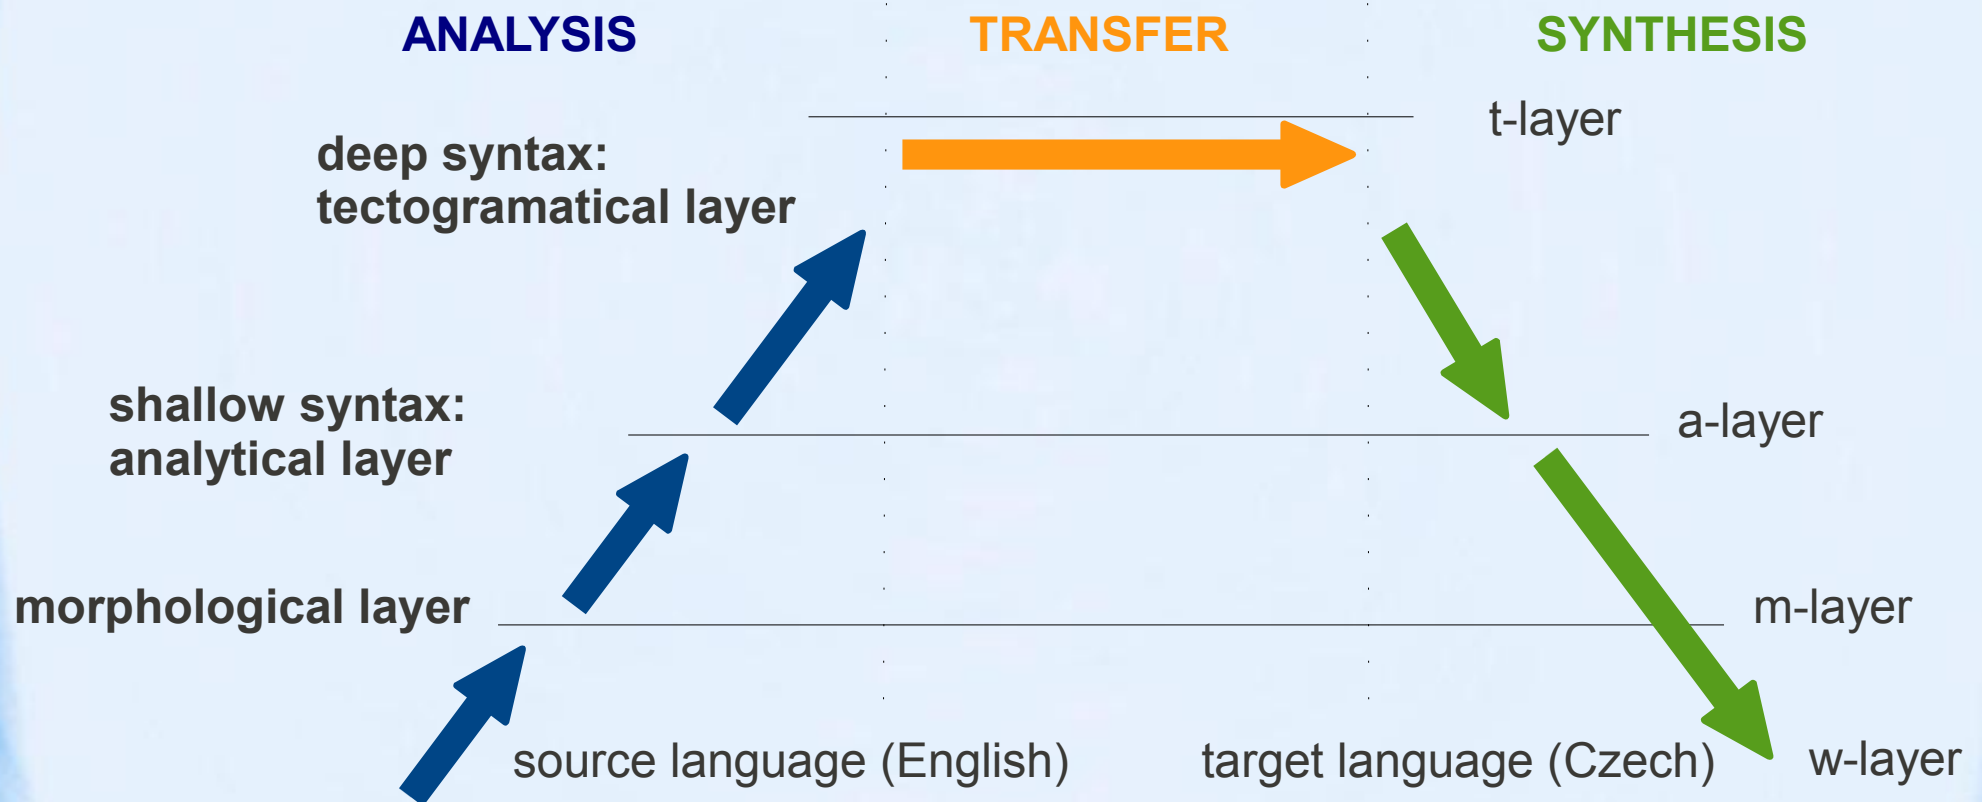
ANALYSIS TRANSFER SYNTHESIS

t-layer

deep syntax:
tectogramatical layer

shallow syntax:
analytical layer

a-layer

morphological layer

m-layer

source language (English)

target language (Czech)

w-layer